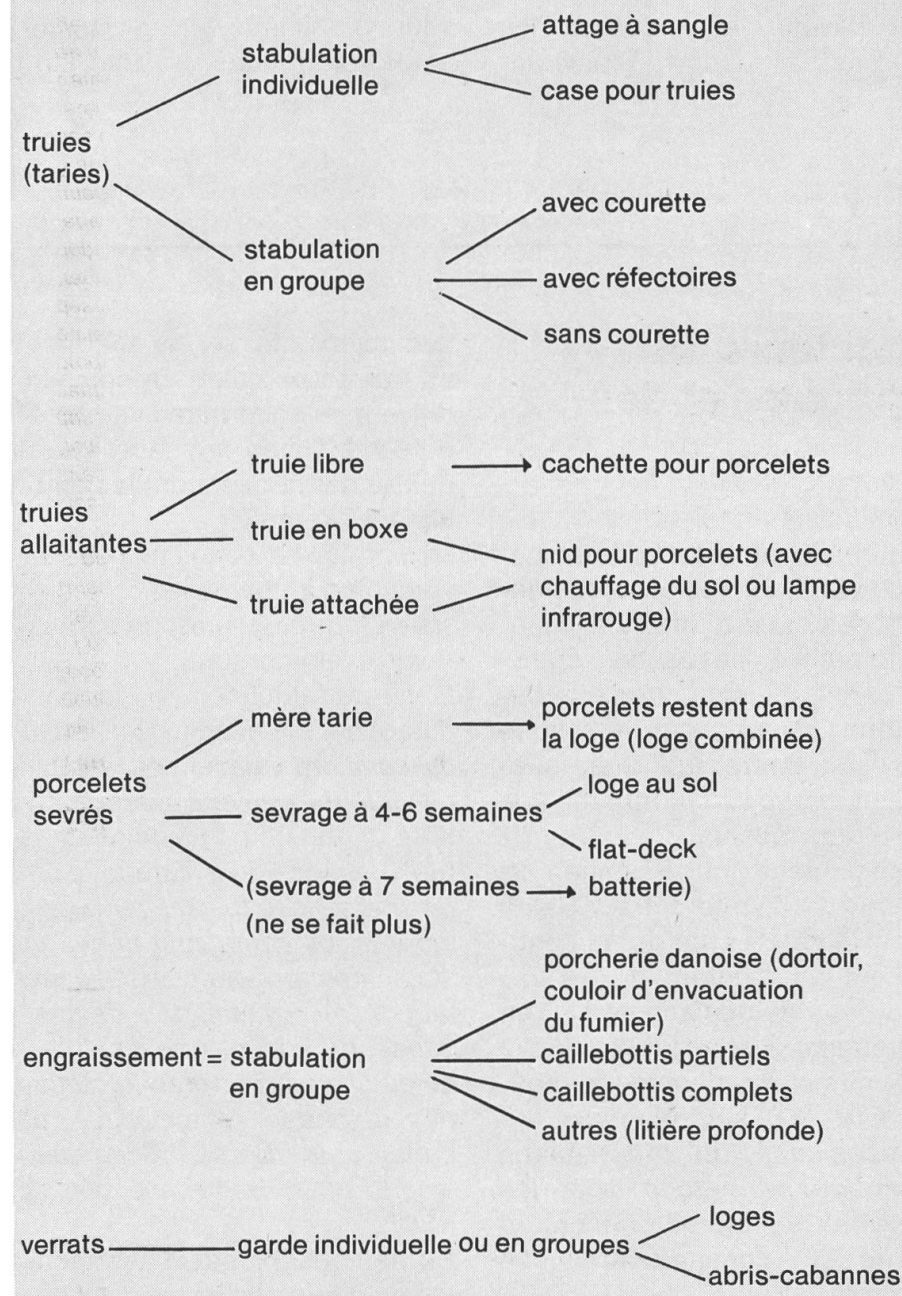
truies (taries)

stabulation individuelle

attage à sangle

case pour truies

stabulation en groupe

avec courette

avec réfectoires

sans courette

truies allaitantes

truie libre → cachette pour porcelets

truie en boxe

truie attachée

nid pour porcelets (avec chauffage du sol ou lampe infrarouge)

porcelets sevrés

mère tarie → porcelets restent dans la loge (loge combinée)

sevrage à 4-6 semaines

loge au sol

flat-deck

(sevrage à 7 semaines → batterie)
(ne se fait plus)

engraissement = stabulation en groupe

porcherie danoise (dortoir, couloir d'envacuation du fumier)

caillebottis partiels

caillebottis complets

autres (litière profonde)

verrats —— garde individuelle ou en groupes

loges

abris-cabannes